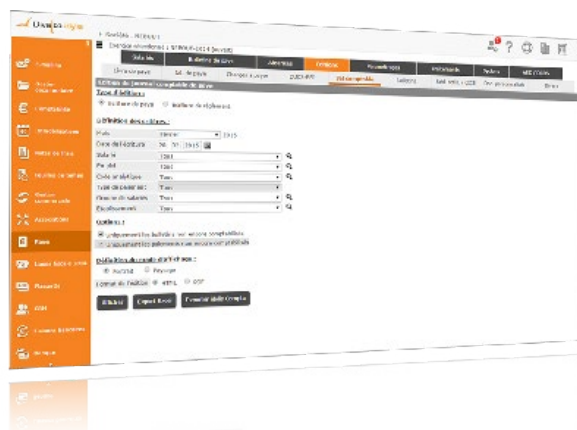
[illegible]

Exercice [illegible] 2015 ([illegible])

Salariés | Bulletins de paie | Absences | Éditions | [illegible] | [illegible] | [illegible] | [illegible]

Livre de paye | Bil. de paye | Charges à payer | DADS-U | Éd. comptable | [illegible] | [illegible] | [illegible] | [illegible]

Édition du journal comptable de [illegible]

Type d'édition :

Bulletins de paye   Bulletins de réglement

Définition des critères :

Mois | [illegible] | 2015
Date de l'écriture | 30 / 11 / 2015
Salarié | Tous
Par rôle | Tous
Code analytique | Tous
Type de contrat | Tous
Groupe de salariés | Tous
Établissement | Tous

Options :

Uniquement les bulletins non encore comptabilisés
Uniquement les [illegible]

Définition du compte d'attente :

Salarié   Paysage

Format de l'édition : HTML   PDF

Afficher   Export Excel   Transférer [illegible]

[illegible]
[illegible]
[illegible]
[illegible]
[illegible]
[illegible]
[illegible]
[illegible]
Paye
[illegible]
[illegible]
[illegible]
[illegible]
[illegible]